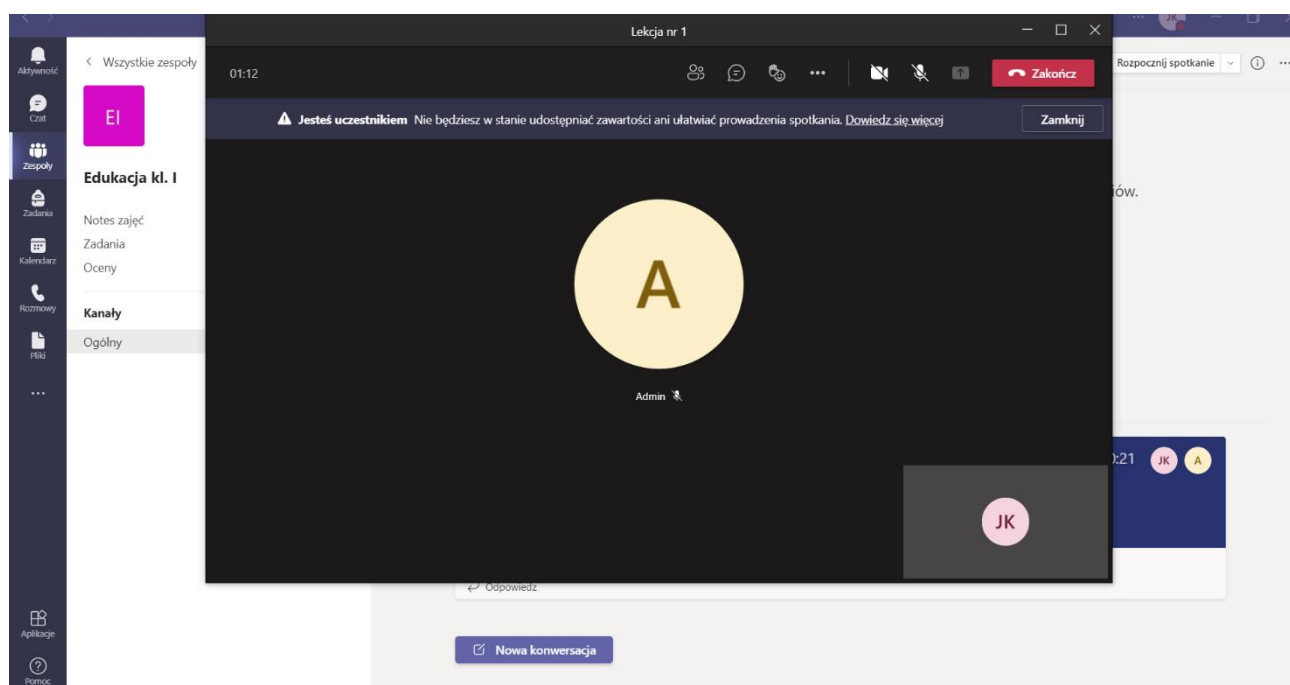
Aktywność
Czat
Zespoły
Zadania
Kalendarz
Rozmowy
Pliki
...
Aplikacje
Pomoc

< Wszystkie zespoły
EI
Edukacja kl. I
Notes zajęć
Zadania
Oceny
Kanały
Ogólny

Lekcja nr 1
01:12
Zakończ
Jesteś uczestnikiem Nie będziesz w stanie udostępniać zawartości ani ułatwiać prowadzenia spotkania. Dowiedz się więcej
Zamknij
A
Admin
JK

Rozpocznij spotkanie
ów.
:21 JK A
Odpowiedz
Nowa konwersacja